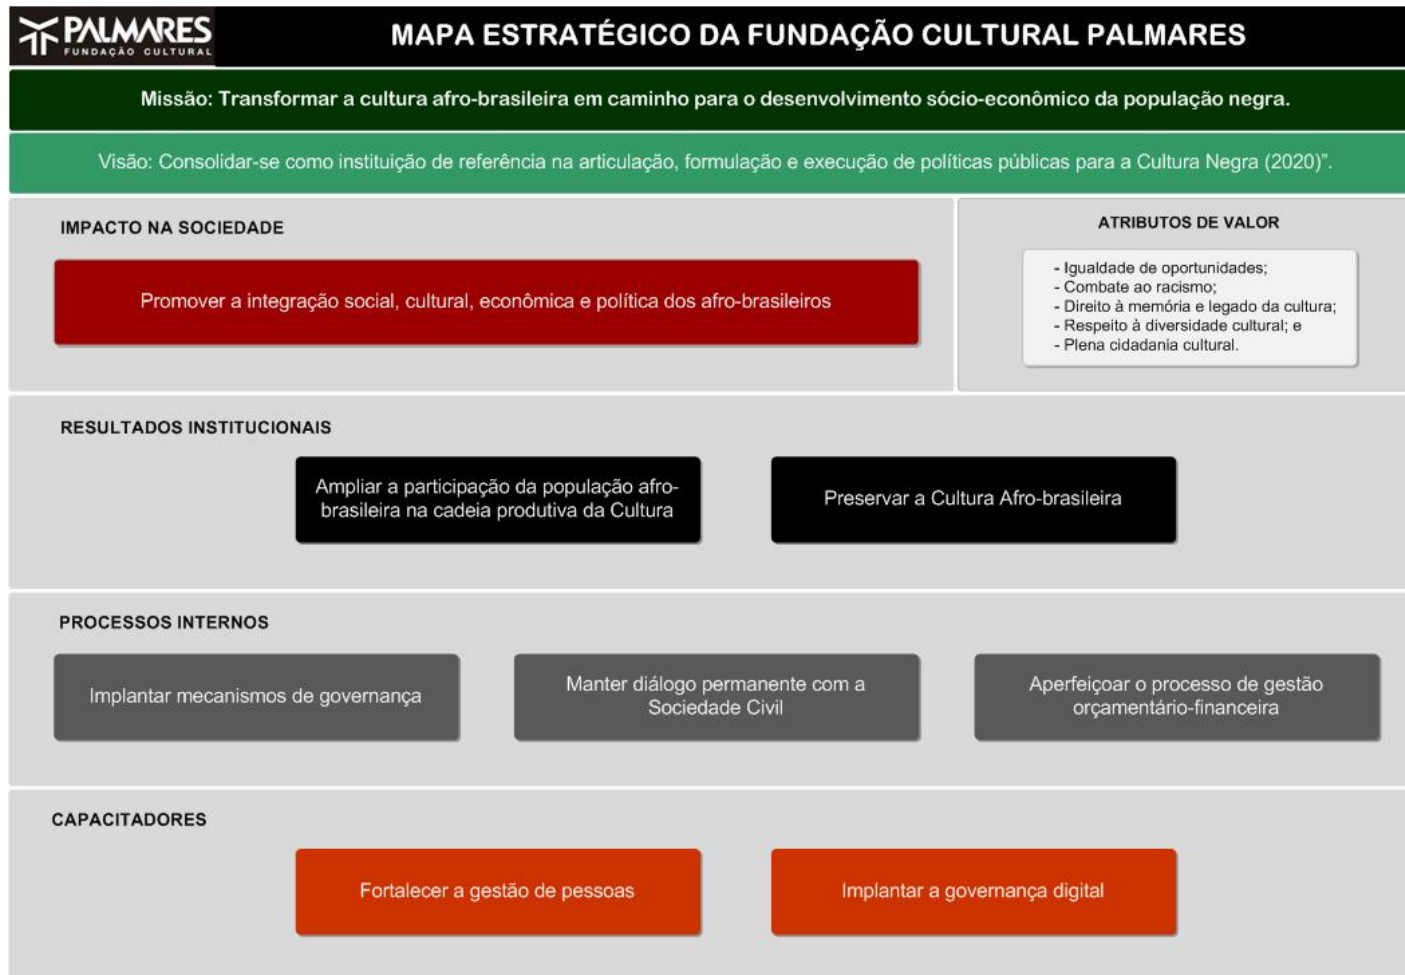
PALMARES
FUNDAÇÃO CULTURAL

MAPA ESTRATÉGICO DA FUNDAÇÃO CULTURAL PALMARES

Missão: Transformar a cultura afro-brasileira em caminho para o desenvolvimento sócio-econômico da população negra.

Visão: Consolidar-se como instituição de referência na articulação, formulação e execução de políticas públicas para a Cultura Negra (2020)".

IMPACTO NA SOCIEDADE

Promover a integração social, cultural, econômica e política dos afro-brasileiros

ATRIBUTOS DE VALOR

- Igualdade de oportunidades;
- Combate ao racismo;
- Direito à memória e legado da cultura;
- Respeito à diversidade cultural; e
- Plena cidadania cultural.

RESULTADOS INSTITUCIONAIS

Ampliar a participação da população afro-brasileira na cadeia produtiva da Cultura

Preservar a Cultura Afro-brasileira

PROCESSOS INTERNOS

Implantar mecanismos de governança

Manter diálogo permanente com a Sociedade Civil

Aperfeiçoar o processo de gestão orçamentário-financeira

CAPACITADORES

Fortalecer a gestão de pessoas

Implantar a governança digital